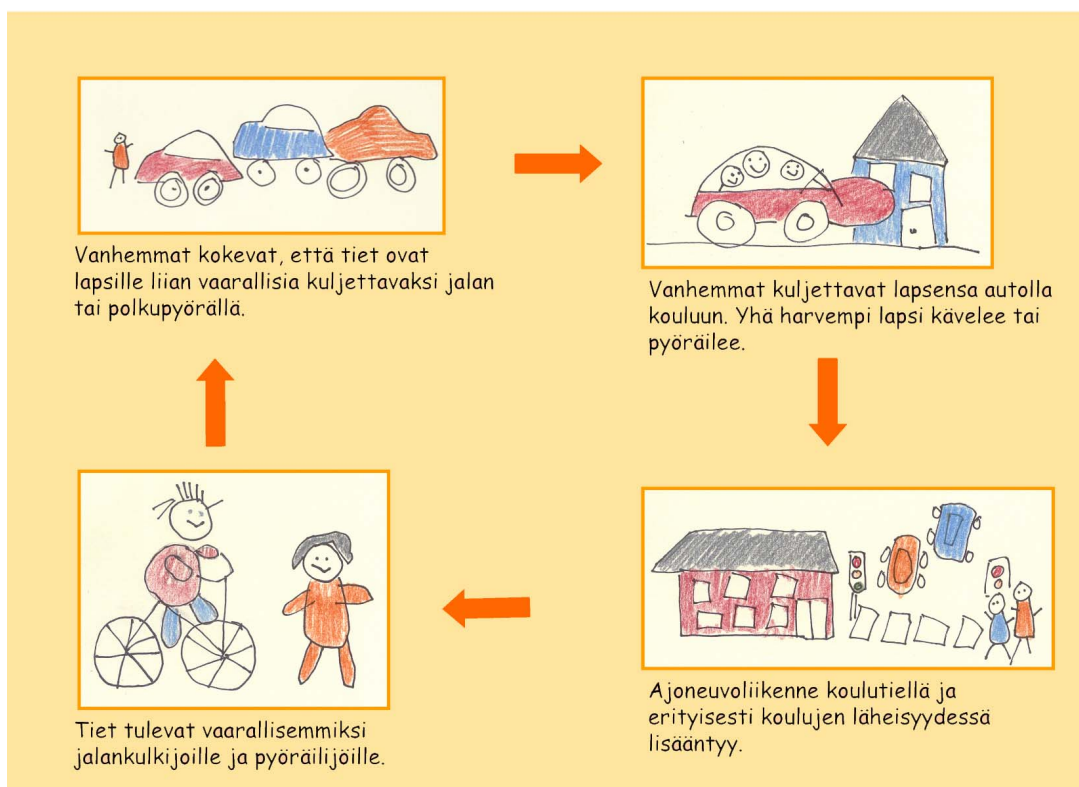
Vanhemmat kokevat, että tiet ovat lapsille liian vaarallisia kuljettavaksi jalan tai polkupyörällä.

Vanhemmat kuljettavat lapsensa autolla kouluun. Yhä harvempi lapsi kävelee tai pyöräilee.

Ajoneuvoliikenne koulutiellä ja erityisesti koulujen läheisyydessä lisääntyy.

Tiet tulevat vaarallisemmiksi jalankulkijoille ja pyöräilijöille.